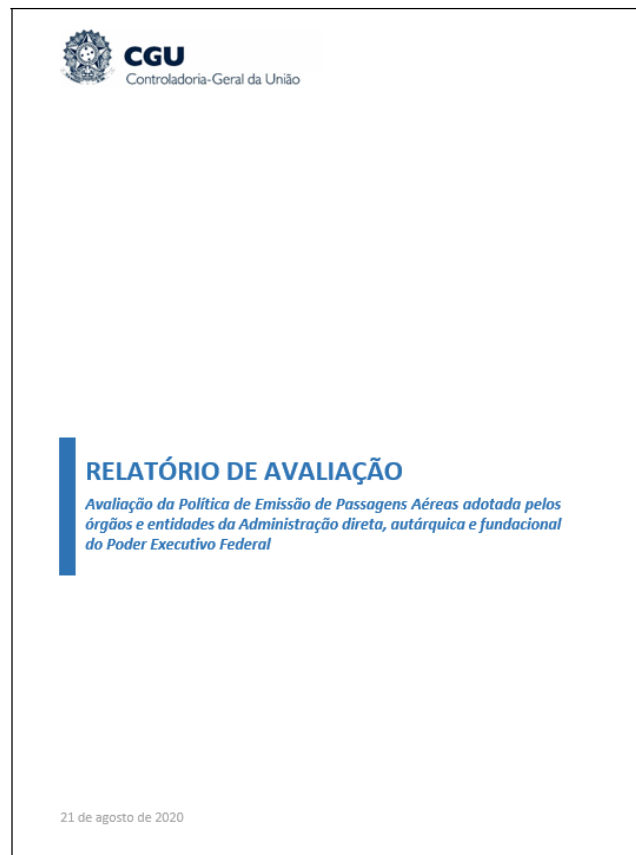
CGU
Controladoria-Geral da União

RELATÓRIO DE AVALIAÇÃO

Avaliação da Política de Emissão de Passagens Aéreas adotada pelos órgãos e entidades da Administração direta, autárquica e fundacional do Poder Executivo Federal

21 de agosto de 2020